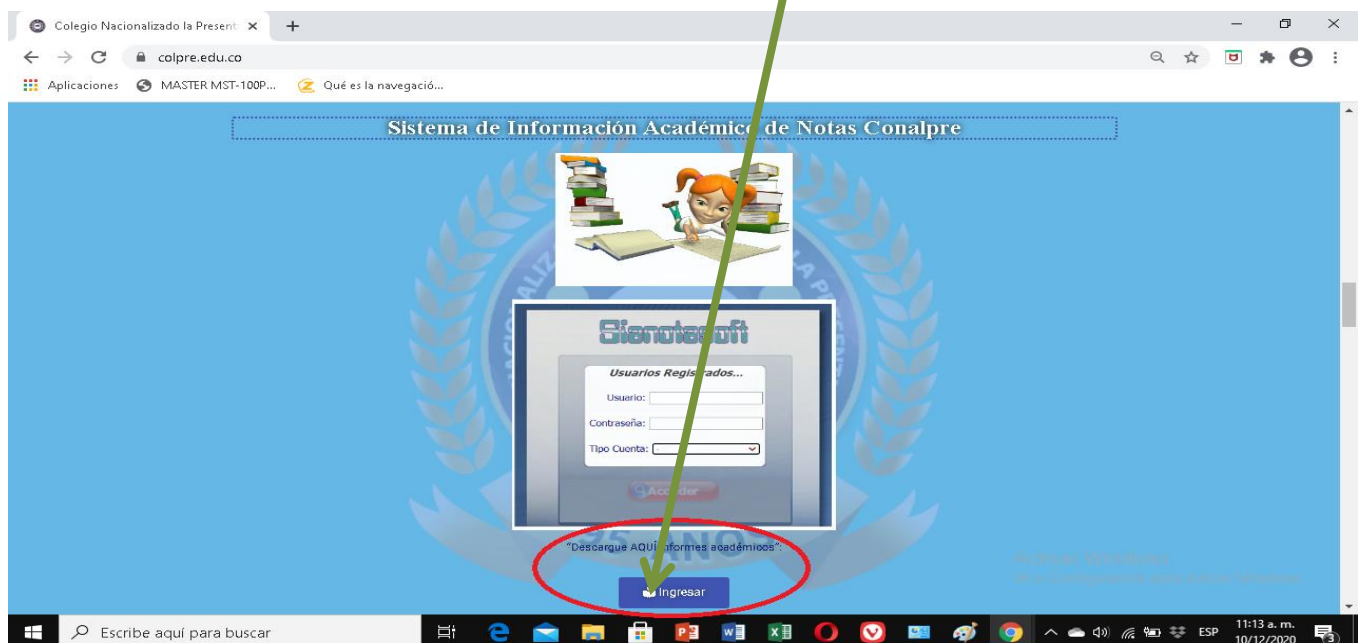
Colegio Nacionalizado la Present ×

colpre.edu.co

Aplicaciones MASTER MST-100P... Qué es la navegació...

Sistema de Información Académico de Notas Conalpre

Sienotasoft

Usuarios Registrados...

Usuario:

Contraseña:

Tipo Cuenta:

Acceder

"Descargue AQUÍ informes académicos":

Ingresar

Activar Windows
Ve a Configuración para activar Windows.

Escribe aquí para buscar

ESP 11:13 a. m. 10/12/2020